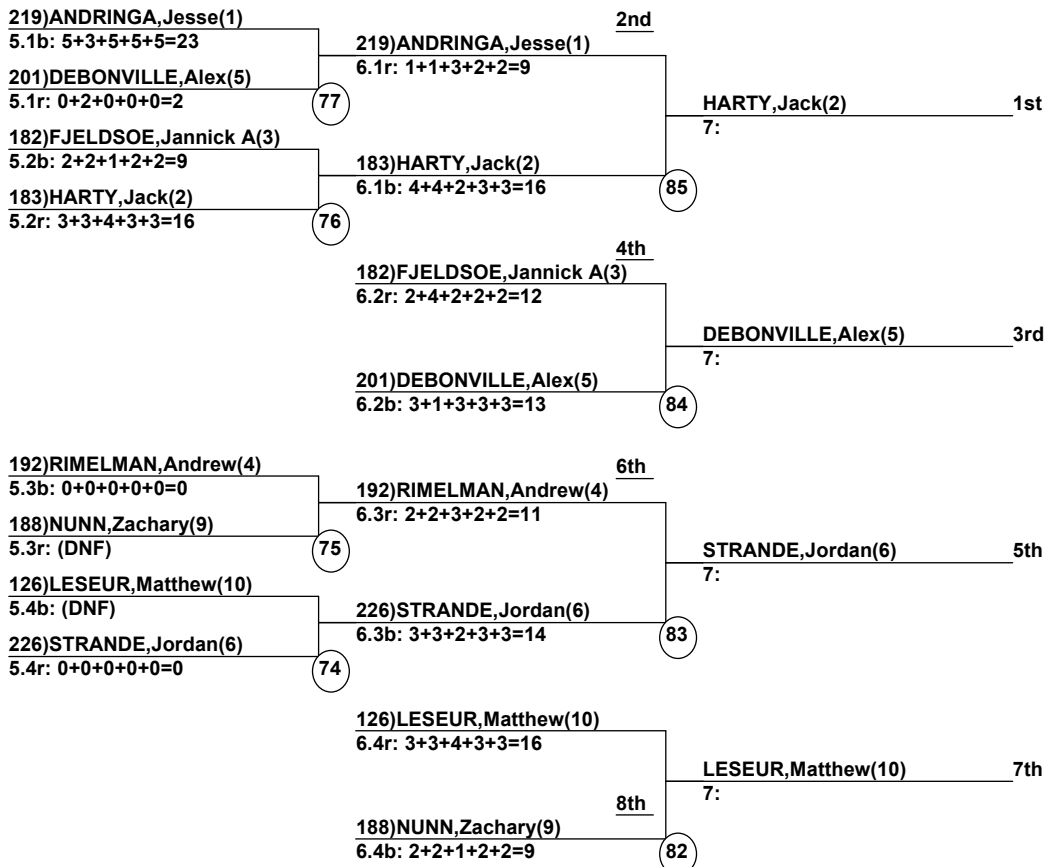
219)ANDRINGA,Jesse(1)
5.1b: 5+3+5+5+5=23

201)DEBONVILLE,Alex(5)
5.1r: 0+2+0+0+0=2

77

2nd

219)ANDRINGA,Jesse(1)
6.1r: 1+1+3+2+2=9

HARTY,Jack(2)
7:

1st

182)FJELDSOE,Jannick A(3)
5.2b: 2+2+1+2+2=9

183)HARTY,Jack(2)
5.2r: 3+3+4+3+3=16

76

183)HARTY,Jack(2)
6.1b: 4+4+2+3+3=16

85

4th

182)FJELDSOE,Jannick A(3)
6.2r: 2+4+2+2+2=12

DEBONVILLE,Alex(5)
7:

3rd

201)DEBONVILLE,Alex(5)
6.2b: 3+1+3+3+3=13

84

192)RIMELMAN,Andrew(4)
5.3b: 0+0+0+0+0=0

188)NUNN,Zachary(9)
5.3r: (DNF)

75

6th

192)RIMELMAN,Andrew(4)
6.3r: 2+2+3+2+2=11

STRANDE,Jordan(6)
7:

5th

126)LESEUR,Matthew(10)
5.4b: (DNF)

226)STRANDE,Jordan(6)
5.4r: 0+0+0+0+0=0

74

226)STRANDE,Jordan(6)
6.3b: 3+3+2+3+3=14

83

126)LESEUR,Matthew(10)
6.4r: 3+3+4+3+3=16

LESEUR,Matthew(10)
7:

7th

8th

188)NUNN,Zachary(9)
6.4b: 2+2+1+2+2=9

82